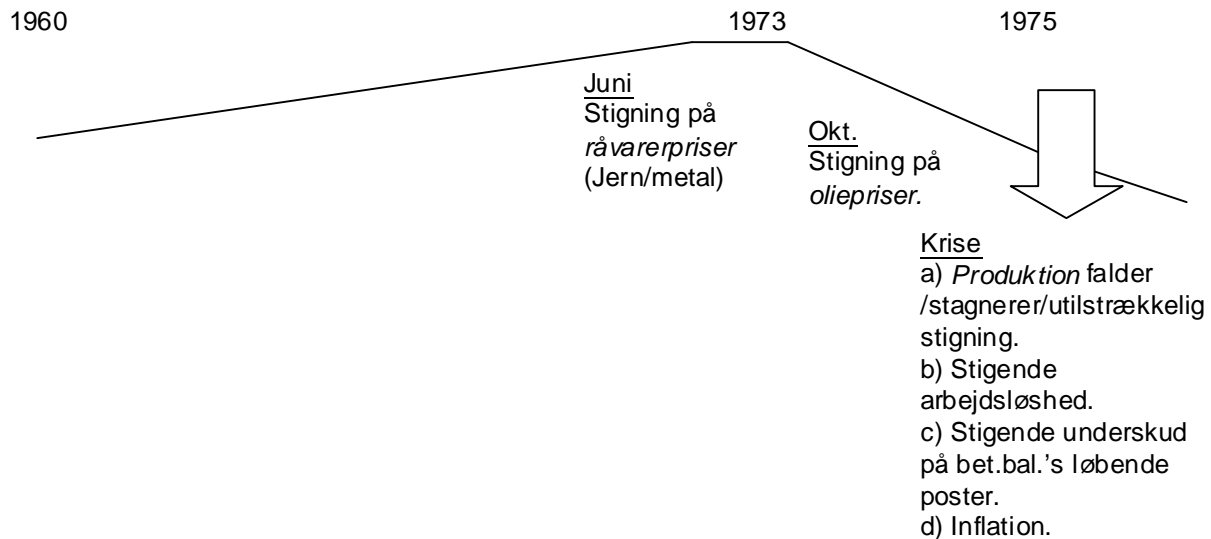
1960

1973

1975

Juni
Stigning på *råvarerpriser* (Jern/metal)

Okt.
Stigning på *oliepriser.*

Krise
a) *Produktion* falder /stagnerer/utilstrækkelig stigning.
b) Stigende arbejdsløshed.
c) Stigende underskud på bet.bal.'s løbende poster.
d) Inflation.